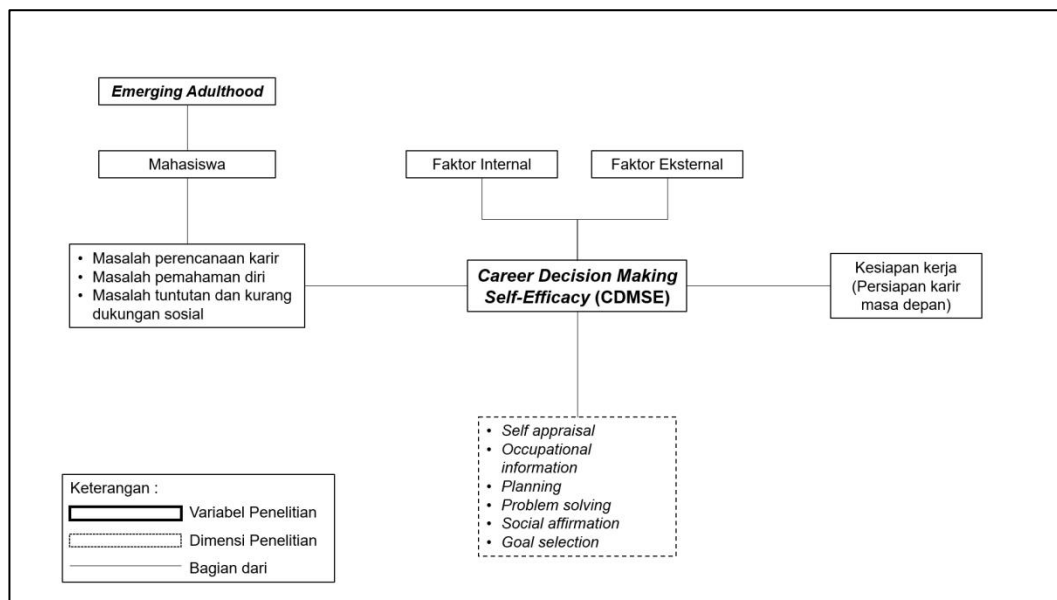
Emerging Adulthood

Mahasiswa

Faktor Internal

Faktor Eksternal

• Masalah perencanaan karir
• Masalah pemahaman diri
• Masalah tuntutan dan kurang dukungan sosial

Career Decision Making Self-Efficacy (CDMSE)

Kesiapan kerja (Persiapan karir masa depan)

• Self appraisal
• Occupational information
• Planning
• Problem solving
• Social affirmation
• Goal selection

Keterangan :
Variabel Penelitian
Dimensi Penelitian
Bagian dari